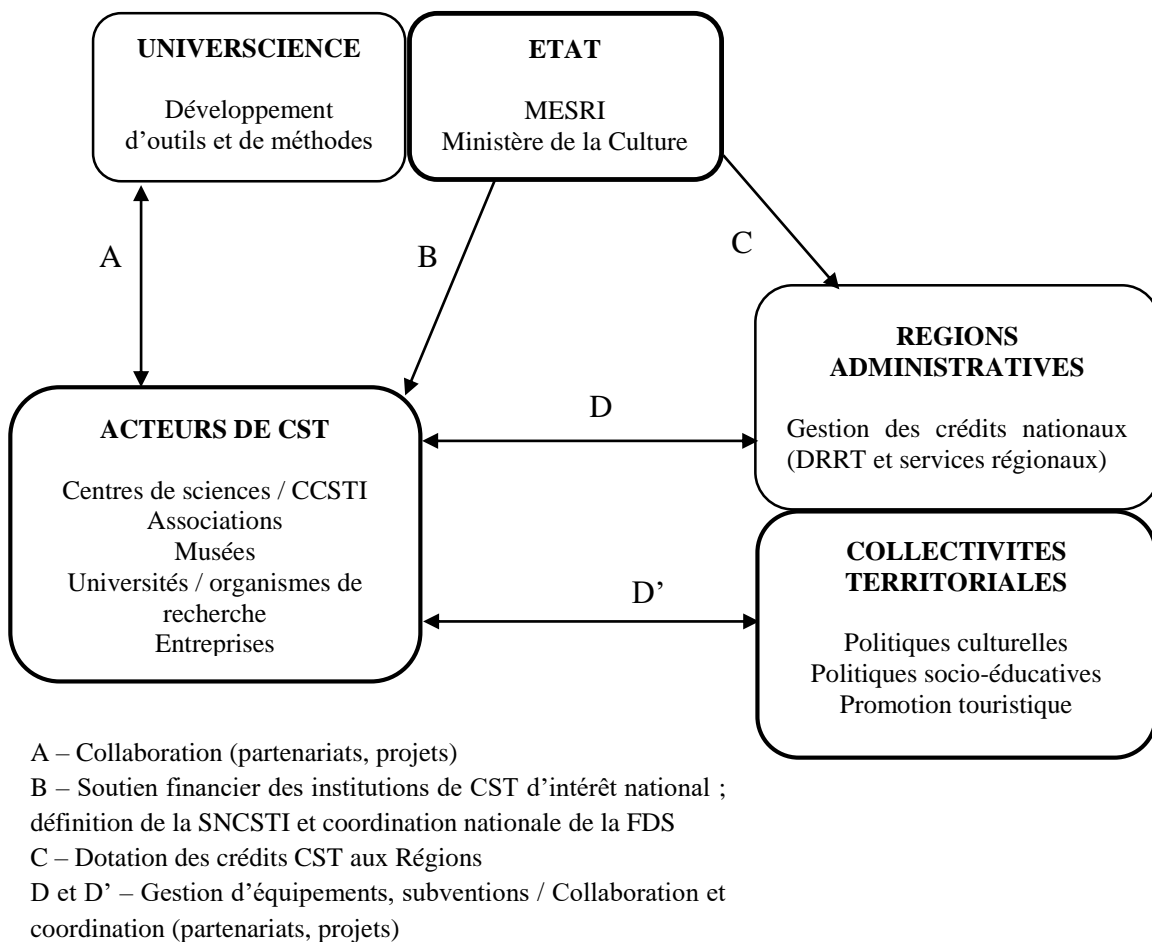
UNIVERSCIENCE

Développement d'outils et de méthodes

ETAT

MESRI
Ministère de la Culture

A

B

C

REGIONS ADMINISTRATIVES

Gestion des crédits nationaux (DRRT et services régionaux)

ACTEURS DE CST

Centres de sciences / CCSTI
Associations
Musées
Universités / organismes de recherche
Entreprises

D

D'

COLLECTIVITES TERRITORIALES

Politiques culturelles
Politiques socio-éducatives
Promotion touristique

A – Collaboration (partenariats, projets)

B – Soutien financier des institutions de CST d'intérêt national ; définition de la SNCSTI et coordination nationale de la FDS

C – Dotation des crédits CST aux Régions

D et D' – Gestion d'équipements, subventions / Collaboration et coordination (partenariats, projets)